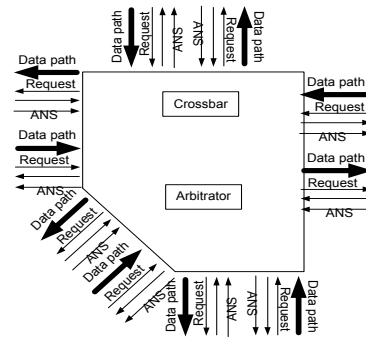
Data path
Request
ANS
ANS
Request
Data path

Data path
Request
ANS
Data path
Request
ANS

Crossbar

Data path
Request
ANS
Data path
Request
ANS

Arbitrator

Data path
Request
ANS
Data path
Request
ANS

Data path
Request
ANS
ANS
Request
Data path